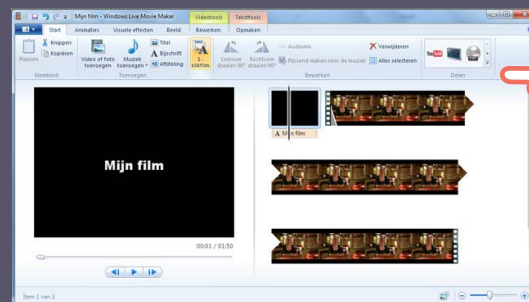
Mijn film - Windows Live Movie Maker
Videotools
Teksttools
Start
Animaties
Visuele effecten
Beeld
Bewerken
Opmaken
Plakken
Knippen
Kopiëren
Klembord
Video of foto toevoegen
Muziek toevoegen
Titel
Bijschrift
Aftiteling
Toevoegen
1 starten
Linksom draaien 90°
Rechtsom draaien 90°
Audiomix
Passend maken voor de muziek
Verwijderen
Alles selecteren
Bewerken
Delen
Mijn film
00:01 / 01:50
A Mijn film
Item 1 van 3